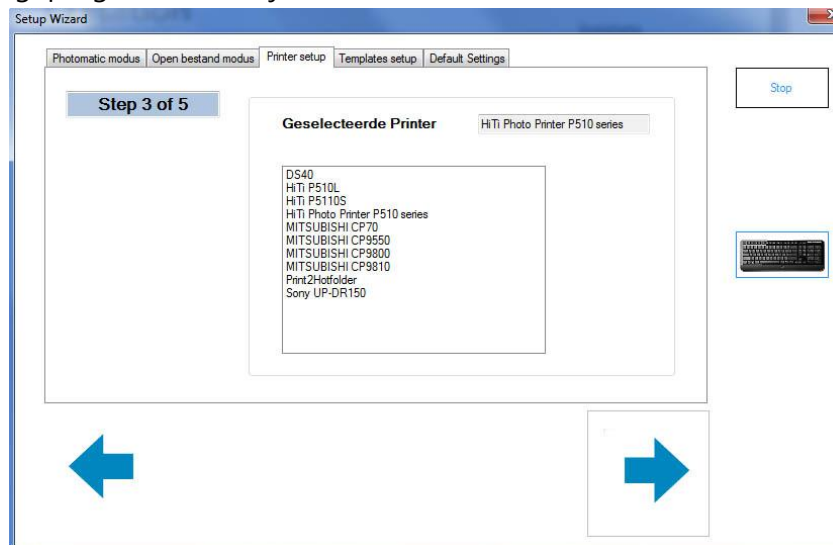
Setup Wizard

Photomatic modus | Open bestand modus | Printer setup | Templates setup | Default Settings

Stop

Step 3 of 5

Geselecteerde Printer

HiTi Photo Printer P510 series

DS40
HiTi P510L
HiTi P5110S
HiTi Photo Printer P510 series
MITSUBISHI CP70
MITSUBISHI CP9550
MITSUBISHI CP9800
MITSUBISHI CP9810
Print2Hotfolder
Sony UP-DR150